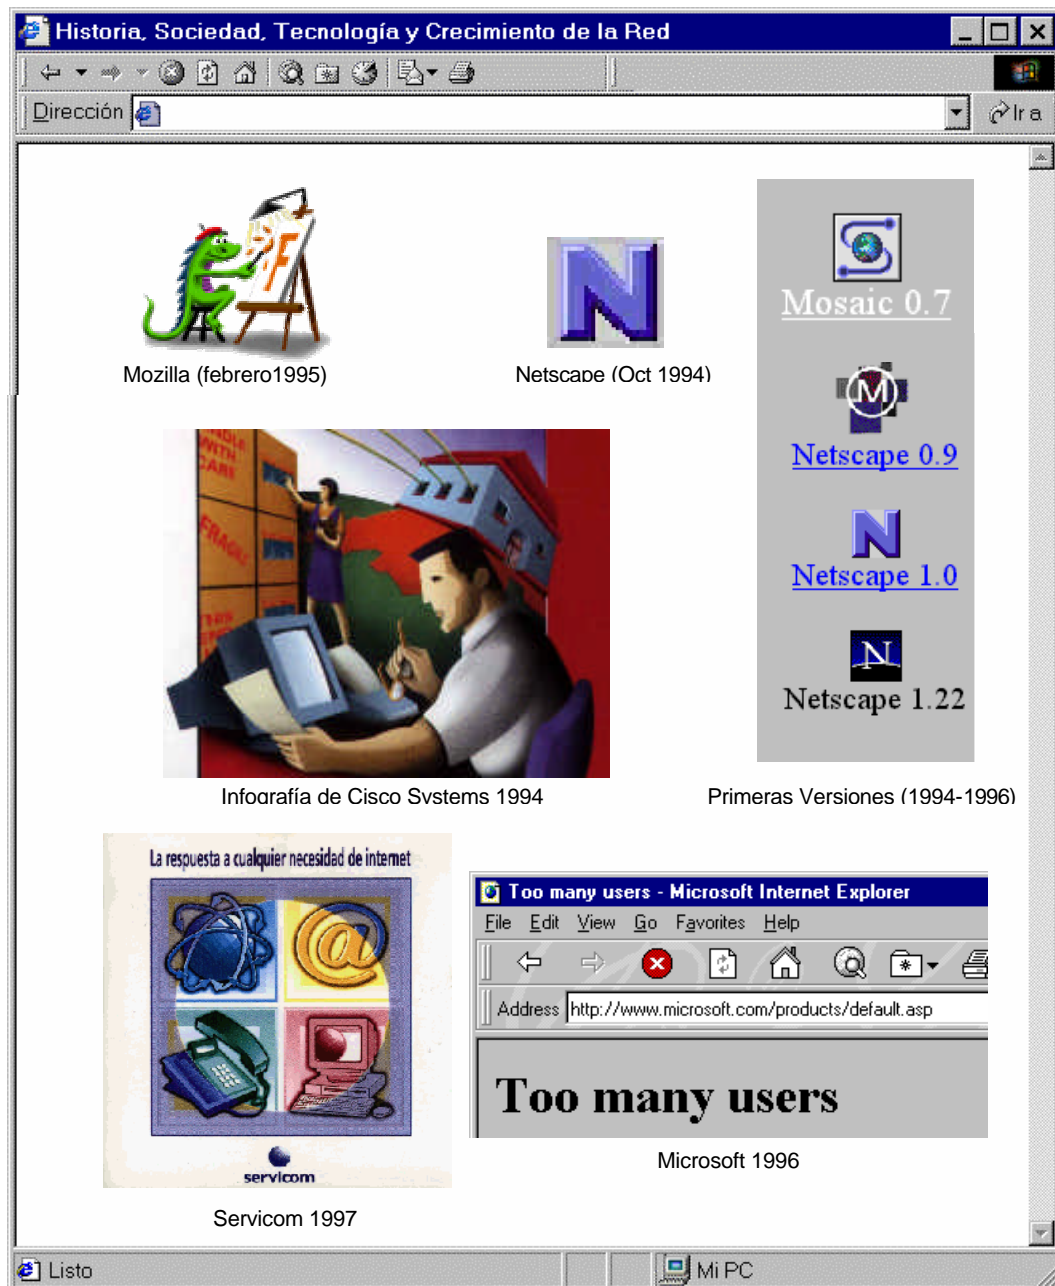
Historia, Sociedad, Tecnología y Crecimiento de la Red

Dirección

Ir a

Mozilla (febrero1995)

Netscape (Oct 1994)

Mosaic 0.7

Netscape 0.9

Netscape 1.0

Netscape 1.22

Infografía de Cisco Systems 1994

Primeras Versiones (1994-1996)

La respuesta a cualquier necesidad de internet

servicom

Servicom 1997

Too many users - Microsoft Internet Explorer

File Edit View Go Favorites Help

Address http://www.microsoft.com/products/default.asp

Too many users

Microsoft 1996

Listo

Mi PC